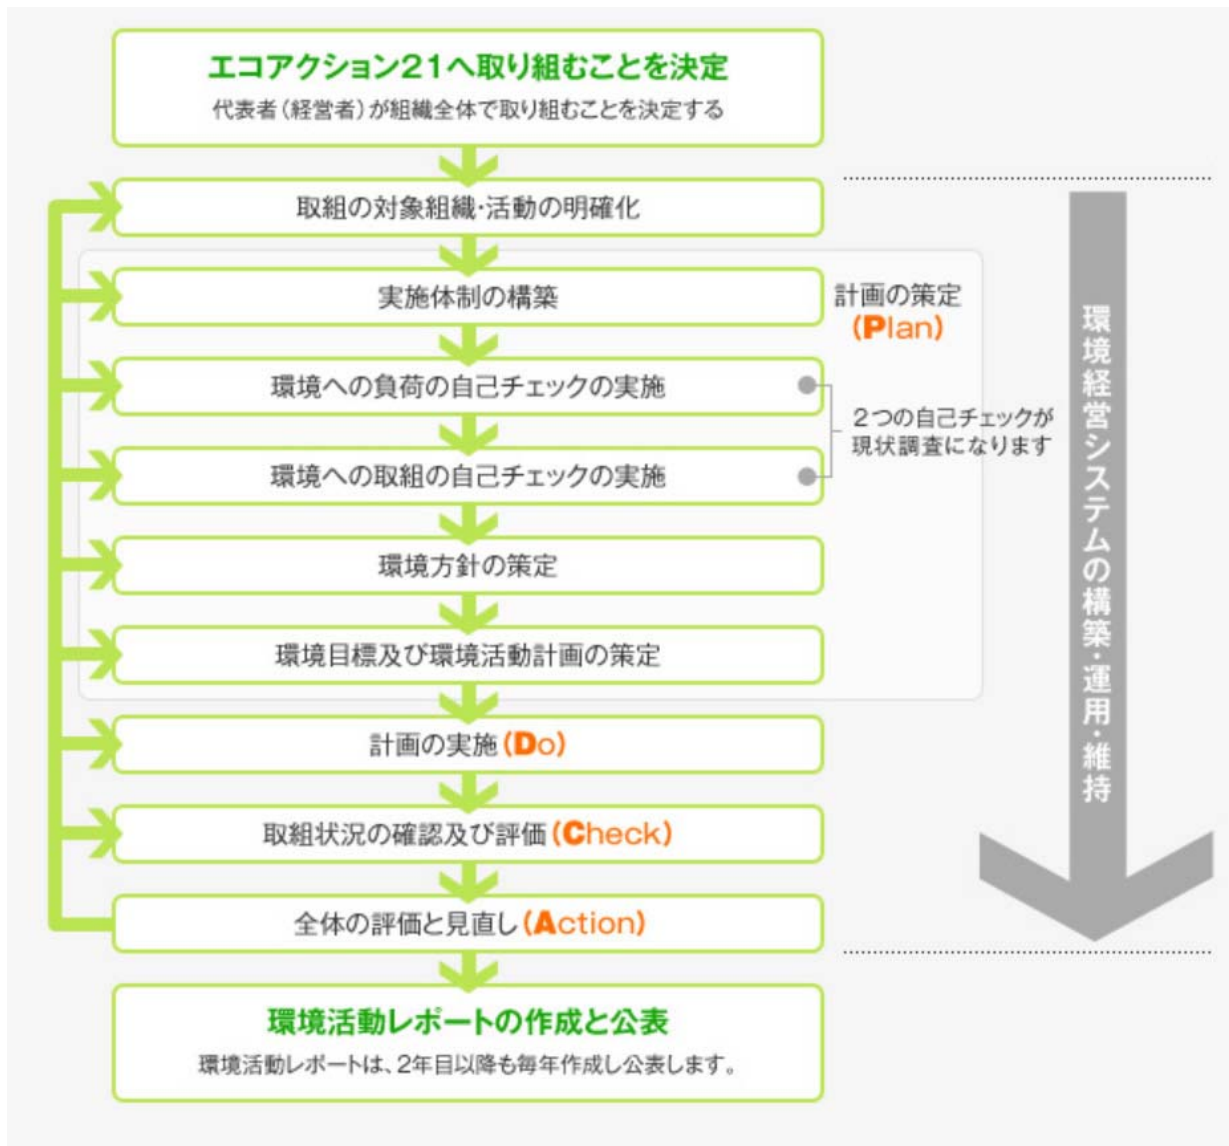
エコアクション21へ取り組むことを決定
代表者（経営者）が組織全体で取り組むことを決定する

取組の対象組織・活動の明確化

実施体制の構築

計画の策定
(Plan)

環境への負荷の自己チェックの実施

2つの自己チェックが現状調査になります

環境への取組の自己チェックの実施

環境方針の策定

環境目標及び環境活動計画の策定

計画の実施(Do)

取組状況の確認及び評価(Check)

全体の評価と見直し(Action)

環境経営システムの構築・運用・維持

環境活動レポートの作成と公表
環境活動レポートは、2年目以降も毎年作成し公表します。